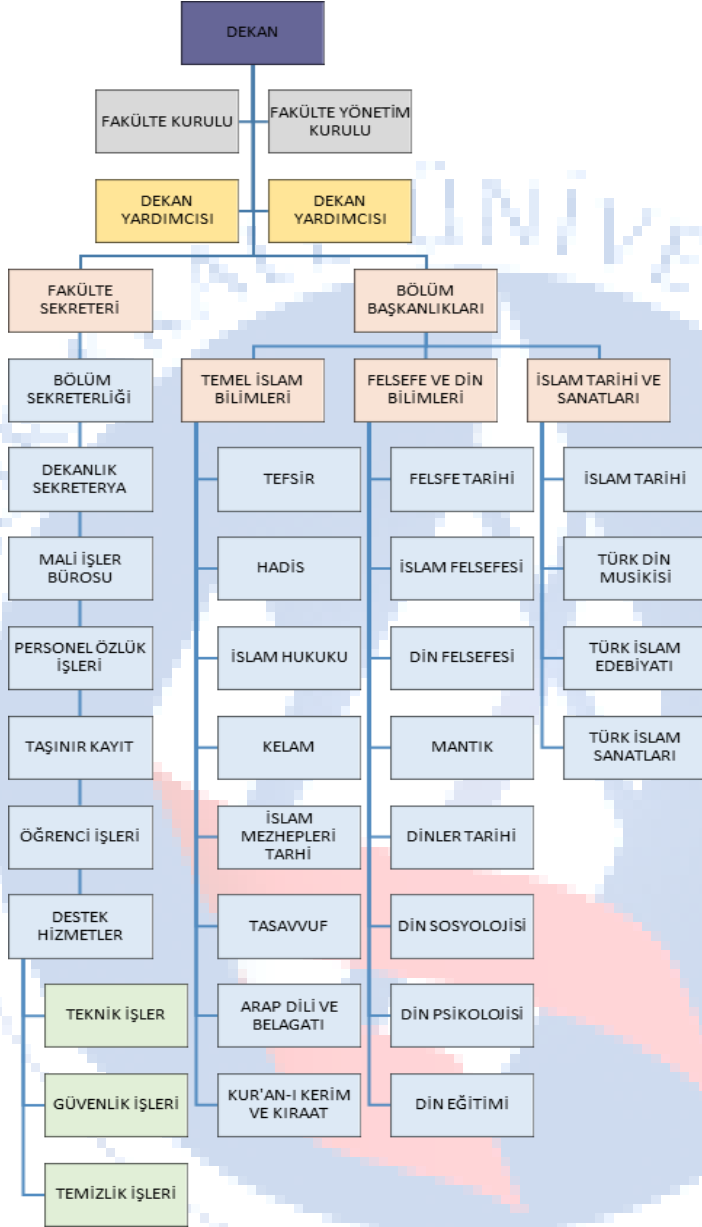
DEKAN

FAKÜLTE KURULU

FAKÜLTE YÖNETİM KURULU

DEKAN YARDIMCISI

DEKAN YARDIMCISI

FAKÜLTE SEKRETERİ

BÖLÜM BAŞKANLIKLARI

BÖLÜM SEKRETERLİĞİ

DEKANLIK SEKRETERYA

MALİ İŞLER BÜROSU

PERSONEL ÖZLÜK İŞLERİ

TAŞINIR KAYIT

ÖĞRENCİ İŞLERİ

DESTEK HİZMETLER

TEKNİK İŞLER

GÜVENLİK İŞLERİ

TEMİZLİK İŞLERİ

TEMEL İSLAM BİLİMLERİ

TEFSİR

HADİS

İSLAM HUKUKU

KELAM

İSLAM MEZHEPLERİ TARHİ

TASAVVUF

ARAP DİLİ VE BELAGATI

KUR'AN-I KERİM VE KIRAAT

FELSEFE VE DİN BİLİMLERİ

FELSFE TARİHİ

İSLAM FELSEFESİ

DİN FELSEFESİ

MANTIK

DİNLER TARİHİ

DİN SOSYOLOJİSİ

DİN PSİKOLOJİSİ

DİN EĞİTİMİ

İSLAM TARİHİ VE SANATLARI

İSLAM TARİHİ

TÜRK DİN MUSİKİSİ

TÜRK İSLAM EDEBİYATI

TÜRK İSLAM SANATLARI